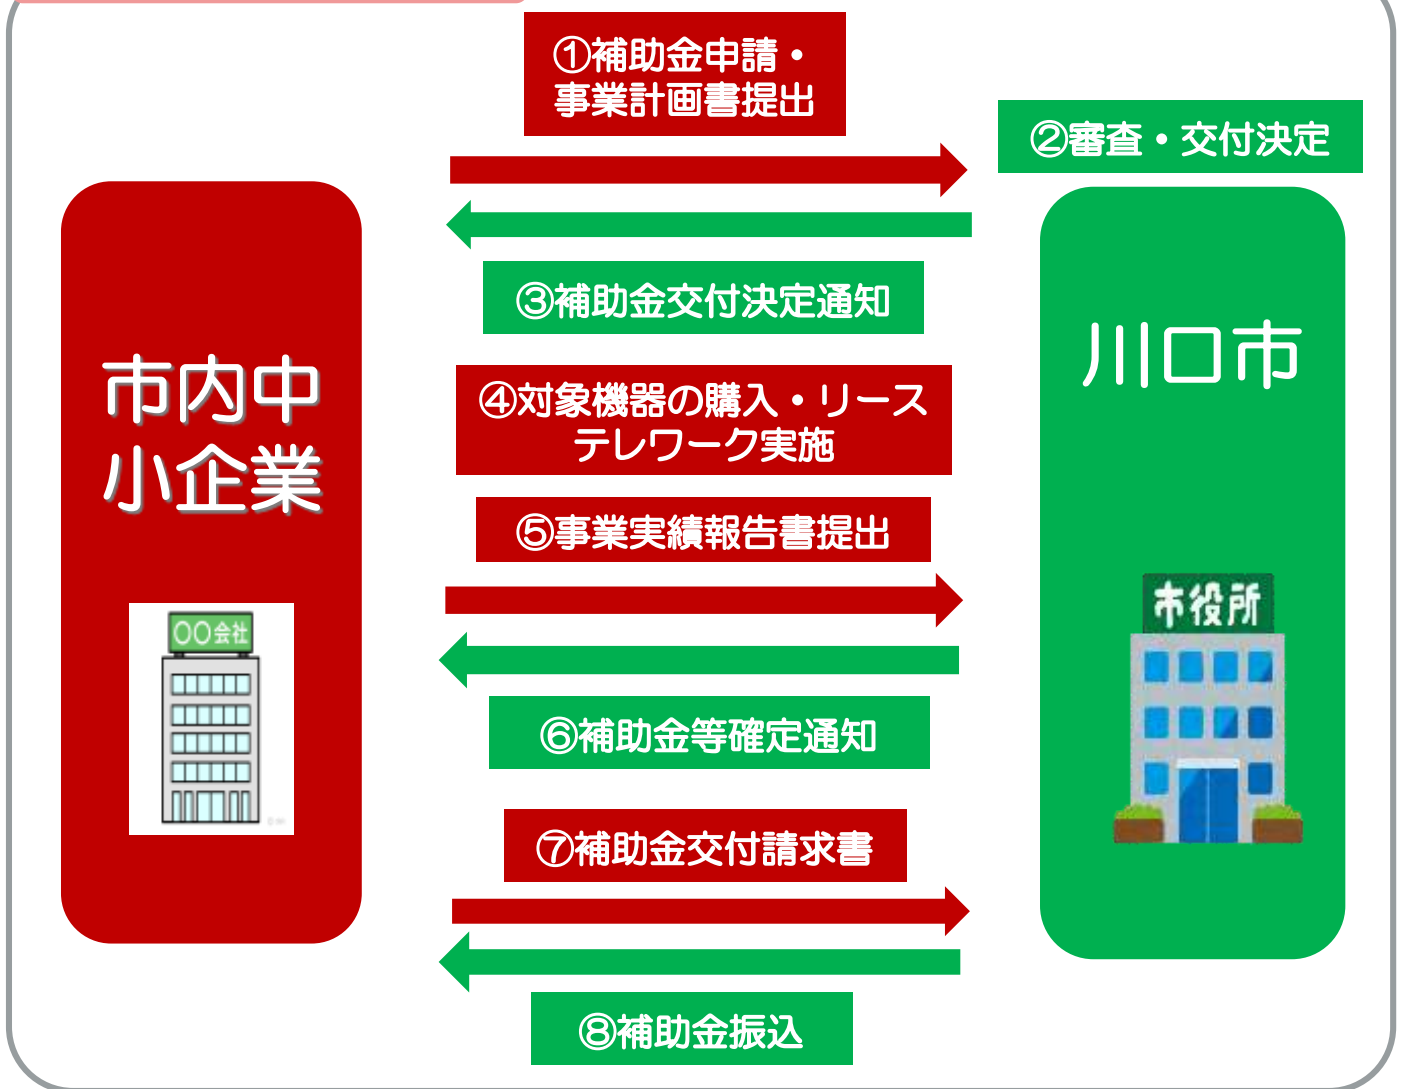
①補助金申請・
事業計画書提出

②審査・交付決定

③補助金交付決定通知

市内中
小企業

〇〇会社

川口市

④対象機器の購入・リース
テレワーク実施

⑤事業実績報告書提出

市役所

⑥補助金等確定通知

⑦補助金交付請求書

⑧補助金振込